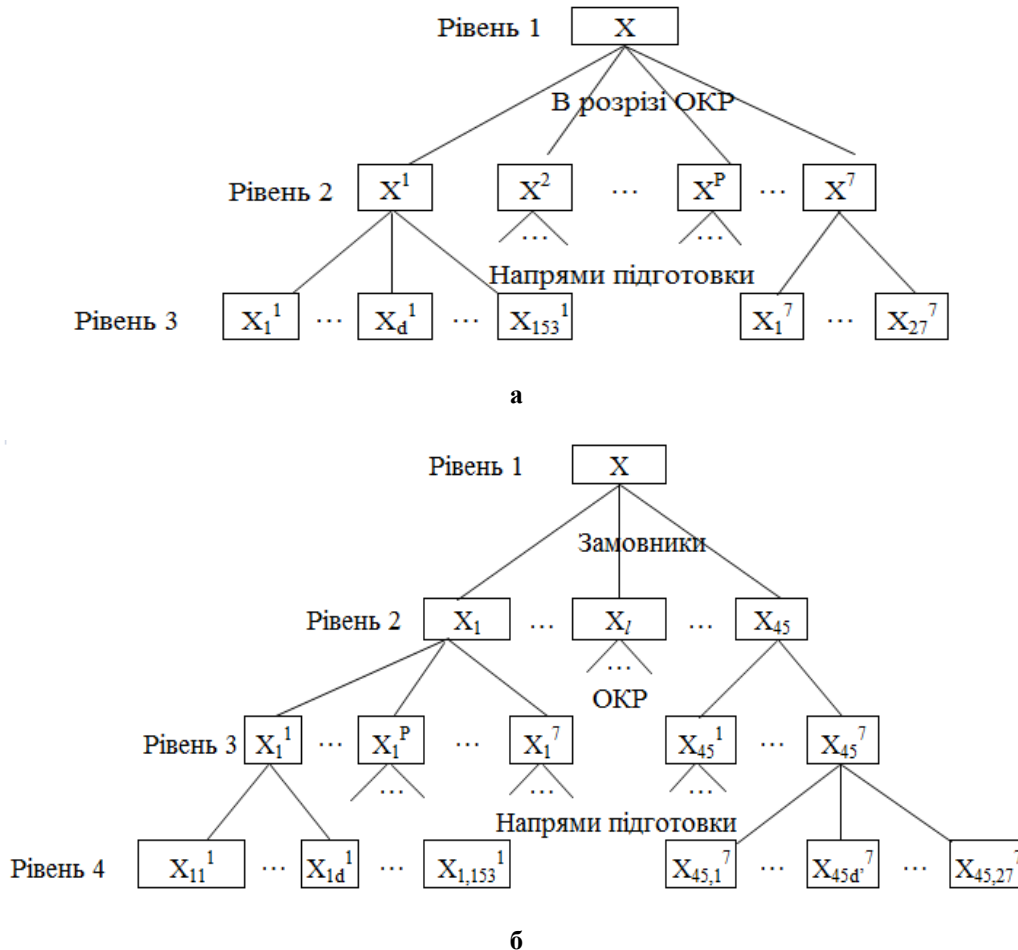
Рівень 1 X

В розрізі ОКР

Рівень 2 $X^1$ $X^2$ … $X^P$ … $X^7$

…   …

Напрями підготовки

Рівень 3 $X_1^1$ … $X_d^1$ … $X_{153}^1$ $X_1^7$ … $X_{27}^7$

а

Рівень 1 X

Замовники

Рівень 2 $X_1$ … $X_l$ … $X_{45}$

…

ОКР

Рівень 3 $X_1^1$ … $X_1^P$ … $X_1^7$ $X_{45}^1$ … $X_{45}^7$

…   …   …

Напрями підготовки

Рівень 4 $X_{11}^1$ … $X_{1d}^1$ … $X_{1,153}^1$ $X_{45,1}^7$ … $X_{45d'}^7$ … $X_{45,27}^7$

б